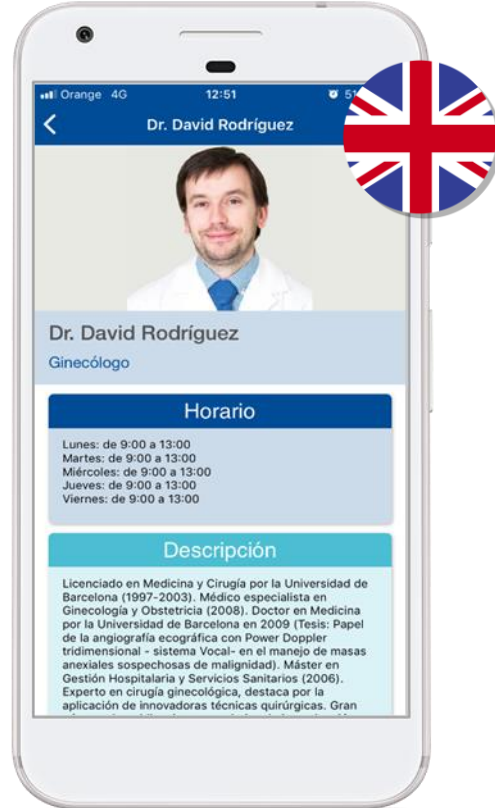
Orange 4G 12:51 51

Dr. David Rodríguez

Dr. David Rodríguez

Ginecólogo

Horario

Lunes: de 9:00 a 13:00
Martes: de 9:00 a 13:00
Miércoles: de 9:00 a 13:00
Jueves: de 9:00 a 13:00
Viernes: de 9:00 a 13:00

Descripción

Licenciado en Medicina y Cirugía por la Universidad de Barcelona (1997-2003). Médico especialista en Ginecología y Obstetricia (2008). Doctor en Medicina por la Universidad de Barcelona en 2009 (Tesis: Papel de la angiografía ecográfica con Power Doppler tridimensional - sistema Vocal- en el manejo de masas anexiales sospechosas de malignidad). Máster en Gestión Hospitalaria y Servicios Sanitarios (2006). Experto en cirugía ginecológica, destaca por la aplicación de innovadoras técnicas quirúrgicas. Gran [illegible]